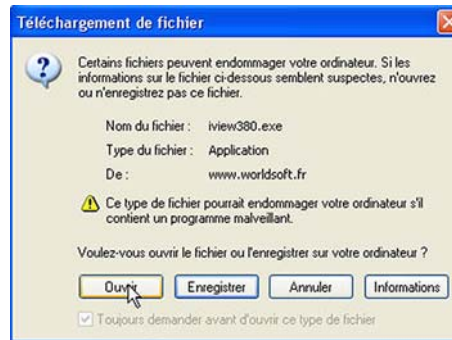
Téléchargement de fichier

Certains fichiers peuvent endommager votre ordinateur. Si les informations sur le fichier ci-dessous semblent suspectes, n'ouvrez ou n'enregistrez pas ce fichier.

Nom du fichier : iview380.exe

Type du fichier : Application

De : www.worldsoft.fr

Ce type de fichier pourrait endommager votre ordinateur s'il contient un programme malveillant.

Voulez-vous ouvrir le fichier ou l'enregistrer sur votre ordinateur ?

Ouvrir Enregistrer Annuler Informations

Toujours demander avant d'ouvrir ce type de fichier